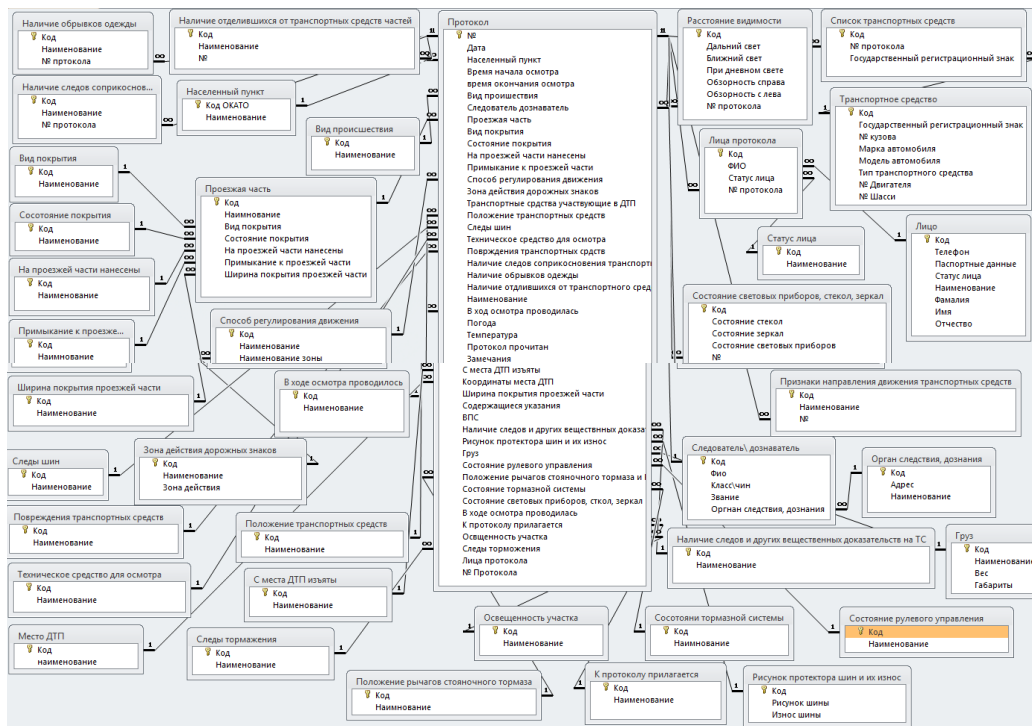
Наличие обрывков одежды
Код
Наименование
№ протокола

Наличие отделившихся от транспортных средств частей
Код
Наименование
№

Наличие следов соприкоснов...
Код
Наименование
№ протокола

Населенный пункт
Код ОКАТО
Наименование

Вид происшествия
Код
Наименование

Вид покрытия
Код
Наименование

Сосотояние покрытия
Код
Наименование

На проезжей части нанесены
Код
Наименование

Примыкание к проезже...
Код
Наимнование

Ширина покрытия проезжей части
Код
Наименование

Следы шин
Код
Наименование

Повреждения транспортных средств
Код
Наименование

Техническое средство для осмотра
Код
Наименование

Место ДТП
Код
наименование

Проезжая часть
Код
Наименование
Вид покрытия
Состояние покрытия
На проезжей части нанесены
Примыкание к проезжей части
Ширина покрытия проезжей части

Способ регулирования движения
Код
Наименование
Наименование зоны

В ходе осмотра проводилось
Код
Наименование

Зона действия дорожных знаков
Код
Наименование
Зона действия

Положение транспортных средств
Код
Наименование

С места ДТП изъяты
Код
Наименование

Следы торможения
Код
Наименование

Положение рычагов стояночного тормаза
Код
Наименование

Протокол
№
Дата
Населенный пункт
Время начала осмотра
время окончания осмотра
Вид происшествия
Следователь дознаватель
Проезжая часть
Вид покрытия
Состояние покрытия
На проезжей части нанесены
Примыкание к проезжей части
Способ регулирования движения
Зона действия дорожных знаков
Транспортные срдства участвующие в ДТП
Положение транспортных средств
Следы шин
Техническое средство для осмотра
Поврждения транспортных срдств
Наличие следов соприкосновения транспорт
Наличие обрывков одежды
Наличие отдлившихся от транспортного сред
Наименование
В ход осмотра проводилась
Погода
Температура
Протокол прочитан
Замечания
С места ДТП изъяты
Координаты места ДТП
Ширина покрытия проезжей части
Содержащиеся указания
ВПС
Наличие следов и других вещественных доказа
Рисунок протектора шин и их износ
Груз
Состояние рулевого управления
Положение рычагов стояночного тормаза и
Состояние тормазной системы
Состояние световых приборов, сткол, зеркал
В ходе осмотра проводилась
К протоколу прилагается
Освещенность участка
Следы торможения
Лица протокола
№ Протокола

Освещенность участка
Код
Наименование

К протоколу прилагается
Код
Наименование

Сосотояни тормазной системы
Код
Наименование

Рисунок протектора шин и их износ
Код
Рисунок шины
Износ шины

Расстояние видимости
Код
Дальний свет
Ближний свет
При дневном свете
Обзорность справа
Обзорность с лева
№ протокола

Список транспортных средств
Код
№ протокола
Государственный регистрационный знак

Транспортное средство
Код
Государственный регистрационный знак
№ кузова
Марка автомобиля
Модель автомобиля
Тип транспортного средства
№ Двигателя
№ Шасси

Лица протокола
Код
ФИО
Статус лица
№ протокола

Статус лица
Код
Наименование

Лицо
Код
Телефон
Паспортные данные
Статус лица
Наименование
Фамилия
Имя
Отчество

Состояние световых приборов, стекол, зеркал
Код
Состояние стекол
Состояние зеркал
Состояние световых приборов
№

Признаки направления движения транспортных средств
Код
Наименование
№

Следователь\ дознаватель
Код
Фио
Класс\чин
Звание
Органн слествия, дознания

Орган следствия, дознания
Код
Адрес
Наименование

Наличие следов и других вещественных доказательств на ТС
Код
Наименование

Груз
Код
Наименовани
Вес
Габариты

Состояние рулевого управления
Код
Наименование